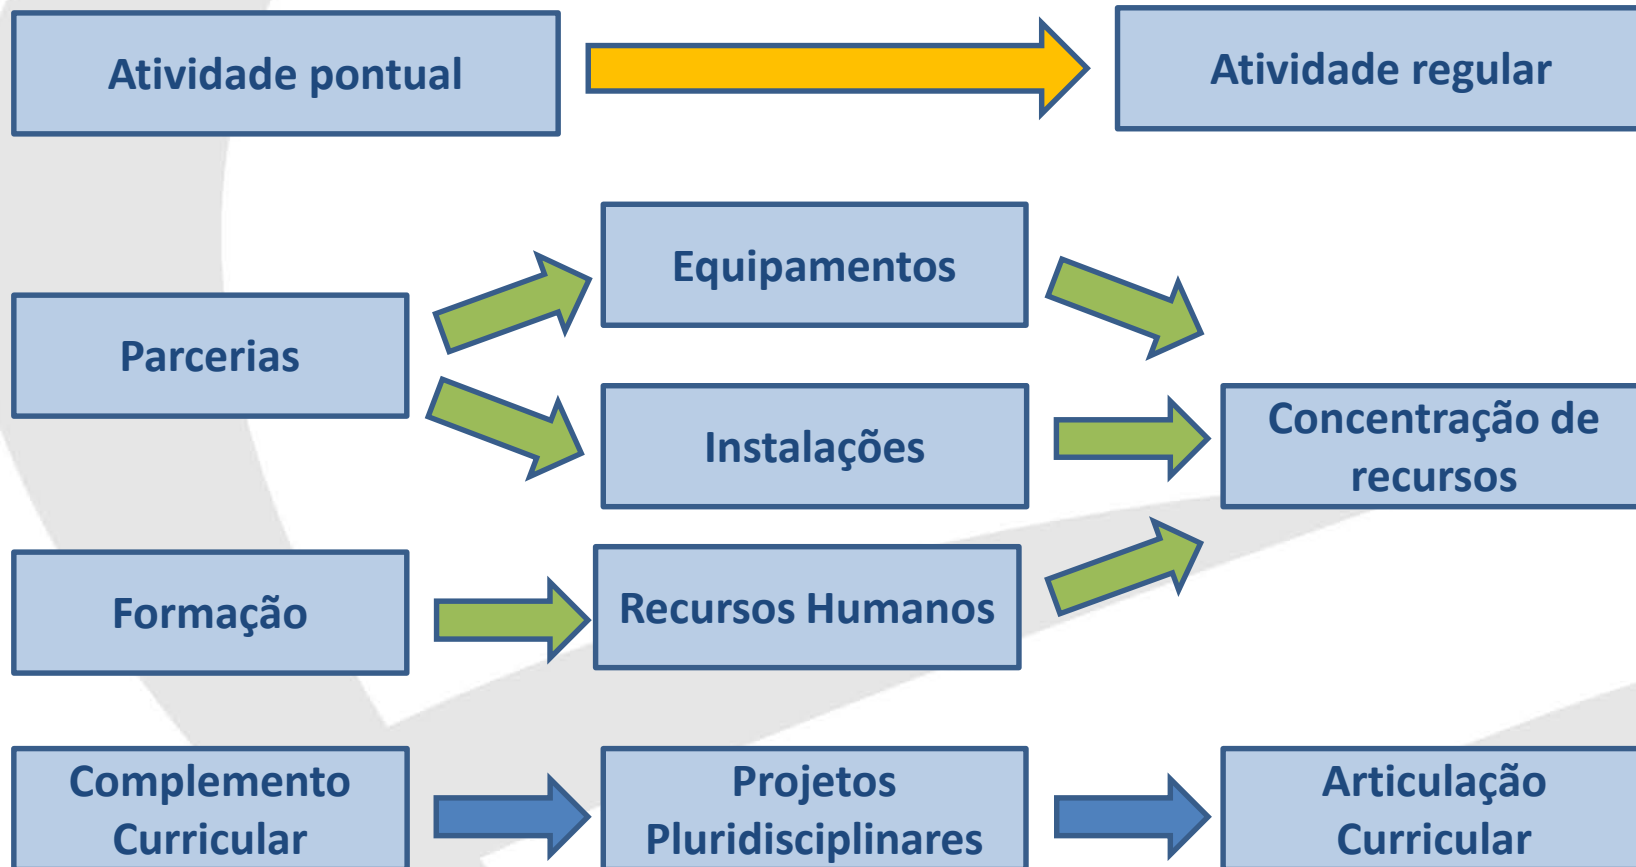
Atividade pontual

Atividade regular

Equipamentos

Parcerias

Instalações

Concentração de recursos

Formação

Recursos Humanos

Complemento Curricular

Projetos Pluridisciplinares

Articulação Curricular